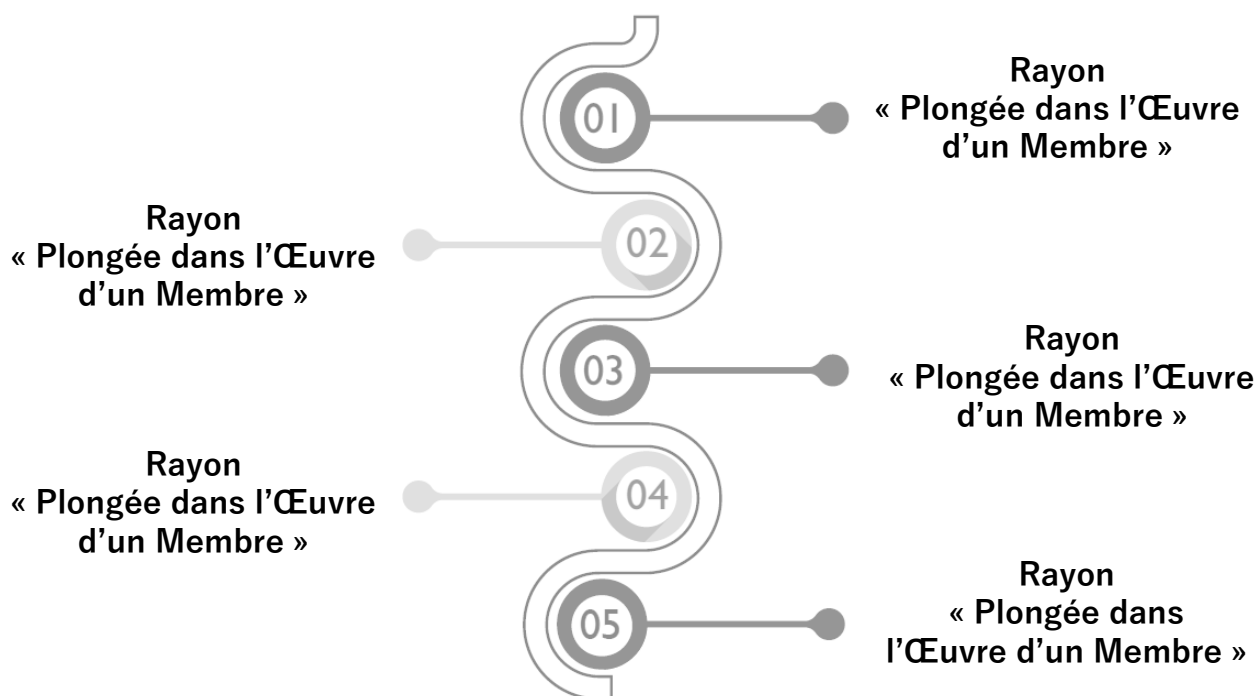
01

Rayon
« Plongée dans l'Œuvre d'un Membre »

Rayon
« Plongée dans l'Œuvre d'un Membre »

02

03

Rayon
« Plongée dans l'Œuvre d'un Membre »

Rayon
« Plongée dans l'Œuvre d'un Membre »

04

05

Rayon
« Plongée dans l'Œuvre d'un Membre »